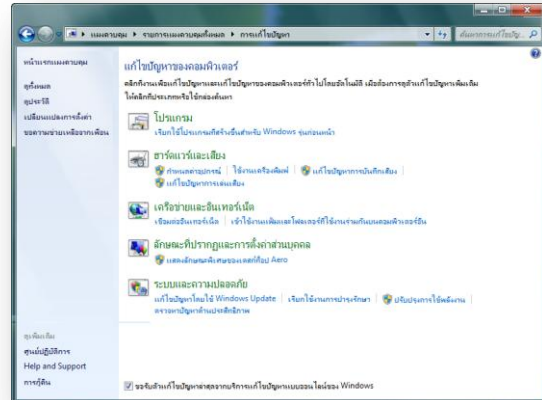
แผงควบคุม ▸ รายการแผงควบคุมทั้งหมด ▸ การแก้ไขปัญหา

ค้นหาการแก้ไขปัญ...

หน้าแรกแผงควบคุม

ทั้งหมด
ประวัติ
เปลี่ยนแปลงการตั้งค่า
ขอความช่วยเหลือจากเพื่อน

แก้ไขปัญหาของคอมพิวเตอร์

คลิกที่งานเพื่อแก้ไขปัญหาและแก้ไขปัญหาของคอมพิวเตอร์ทั่วไปโดยอัตโนมัติ เมื่อต้องการดูตัวแก้ไขปัญหาเพิ่มเติม ให้คลิกที่ประเภทหรือใช้กล่องค้นหา

โปรแกรม
เรียกใช้โปรแกรมที่สร้างขึ้นสำหรับ Windows รุ่นก่อนหน้า

ฮาร์ดแวร์และเสียง
กำหนดค่าอุปกรณ์ | ใช้งานเครื่องพิมพ์ | แก้ไขปัญหาการบันทึกเสียง | แก้ไขปัญหาการเล่นเสียง

เครือข่ายและอินเทอร์เน็ต
เชื่อมต่อกับอินเทอร์เน็ต | เข้าใช้งานแฟ้มและโฟลเดอร์ที่ใช้งานร่วมกันบนคอมพิวเตอร์อื่น

ลักษณะที่ปรากฏและการตั้งค่าส่วนบุคคล
แสดงลักษณะพิเศษของเดสก์ท็อป Aero

ระบบและความปลอดภัย
แก้ไขปัญหาโดยใช้ Windows Update | เรียกใช้งานการบำรุงรักษา | ปรับปรุงการใช้พลังงาน | ตรวจหาปัญหาด้านประสิทธิภาพ

ดูเพิ่มเติม
ศูนย์ปฏิบัติการ
Help and Support
การกู้คืน

ขอรับตัวแก้ไขปัญหาล่าสุดจากบริการแก้ไขปัญหาแบบออนไลน์ของ Windows